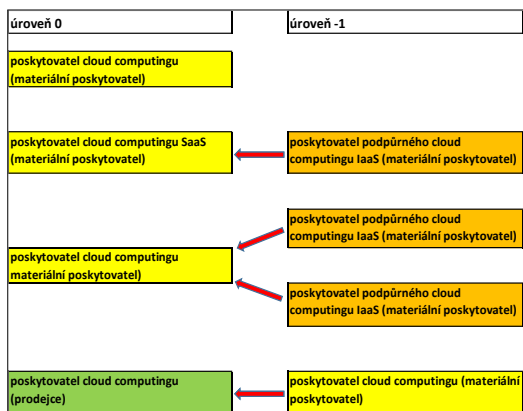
úroveň 0

úroveň -1

poskytovatel cloud computingu (materiální poskytovatel)

poskytovatel cloud computingu SaaS (materiální poskytovatel)

poskytovatel podpůrného cloud computingu IaaS (materiální poskytovatel)

poskytovatel podpůrného cloud computingu IaaS (materiální poskytovatel)

poskytovatel cloud computingu materiální poskytovatel)

poskytovatel podpůrného cloud computingu IaaS (materiální poskytovatel)

poskytovatel cloud computingu (prodejce)

poskytovatel cloud computingu (materiální poskytovatel)